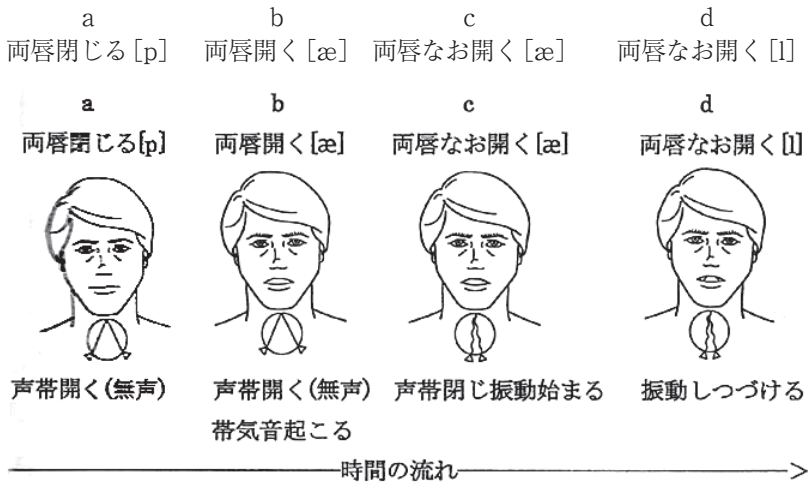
a
両唇閉じる[p]

b
両唇開く[æ]

c
両唇なお開く[æ]

d
両唇なお開く[l]

a
両唇閉じる[p]

b
両唇開く[æ]

c
両唇なお開く[æ]

d
両唇なお開く[l]

声帯開く(無声)

声帯開く(無声)
帯気音起こる

声帯閉じ振動始まる

振動しつづける

時間の流れ